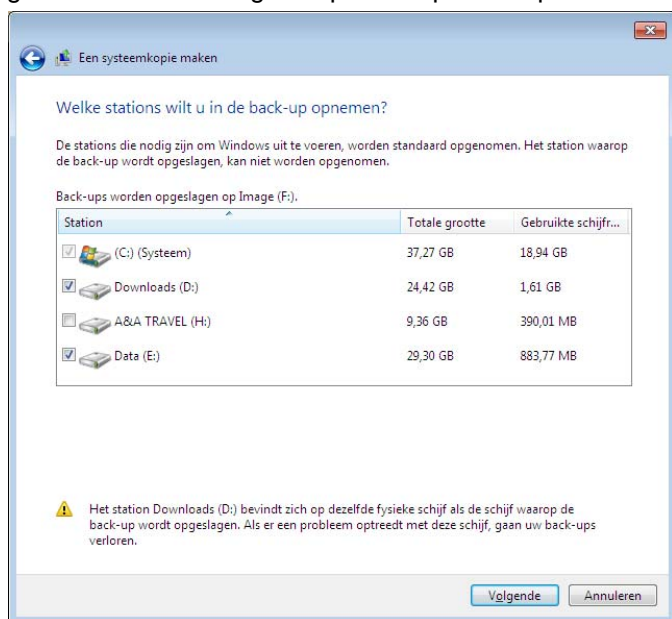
Een systeemkopie maken

Welke stations wilt u in de back-up opnemen?

De stations die nodig zijn om Windows uit te voeren, worden standaard opgenomen. Het station waarop de back-up wordt opgeslagen, kan niet worden opgenomen.

Back-ups worden opgeslagen op Image (F:).

| Station | Totale grootte | Gebruikte schijfr... |
|---|---|---|
| (C:) (Systeem) | 37,27 GB | 18,94 GB |
| Downloads (D:) | 24,42 GB | 1,61 GB |
| A&A TRAVEL (H:) | 9,36 GB | 390,01 MB |
| Data (E:) | 29,30 GB | 883,77 MB |

Het station Downloads (D:) bevindt zich op dezelfde fysieke schijf als de schijf waarop de back-up wordt opgeslagen. Als er een probleem optreedt met deze schijf, gaan uw back-ups verloren.

Volgende Annuleren